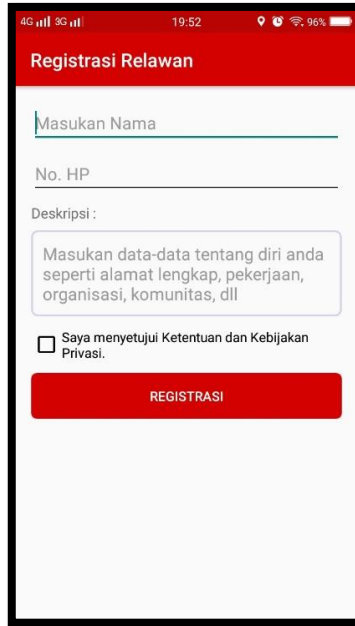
4G 3G 19:52 96%

Registrasi Relawan

Masukan Nama

No. HP

Deskripsi :

Masukan data-data tentang diri anda seperti alamat lengkap, pekerjaan, organisasi, komunitas, dll

Saya menyetujui Ketentuan dan Kebijakan Privasi.

REGISTRASI